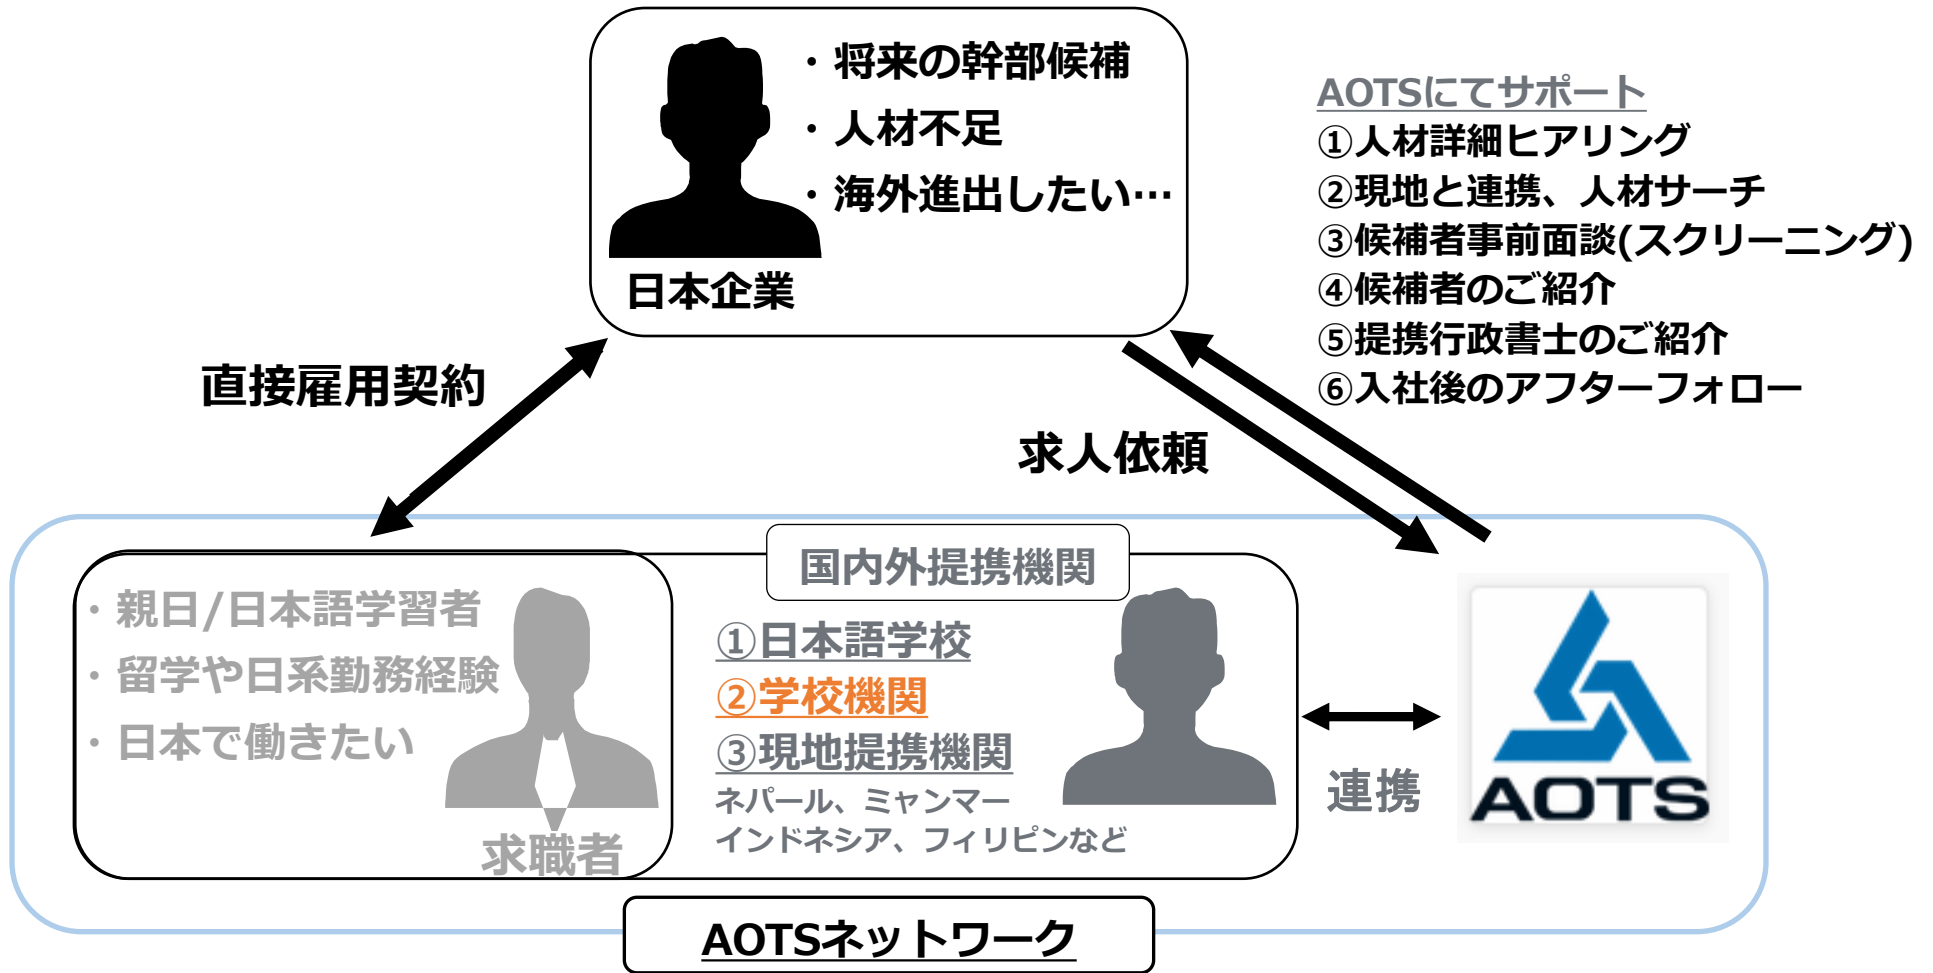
・将来の幹部候補
・人材不足
・海外進出したい…
日本企業

AOTSにてサポート
①人材詳細ヒアリング
②現地と連携、人材サーチ
③候補者事前面談(スクリーニング)
④候補者のご紹介
⑤提携行政書士のご紹介
⑥入社後のアフターフォロー

直接雇用契約

求人依頼

国内外提携機関

・親日/日本語学習者
・留学や日系勤務経験
・日本で働きたい
求職者

①日本語学校
②学校機関
③現地提携機関
ネパール、ミャンマー
インドネシア、フィリピンなど

連携

AOTS

AOTSネットワーク